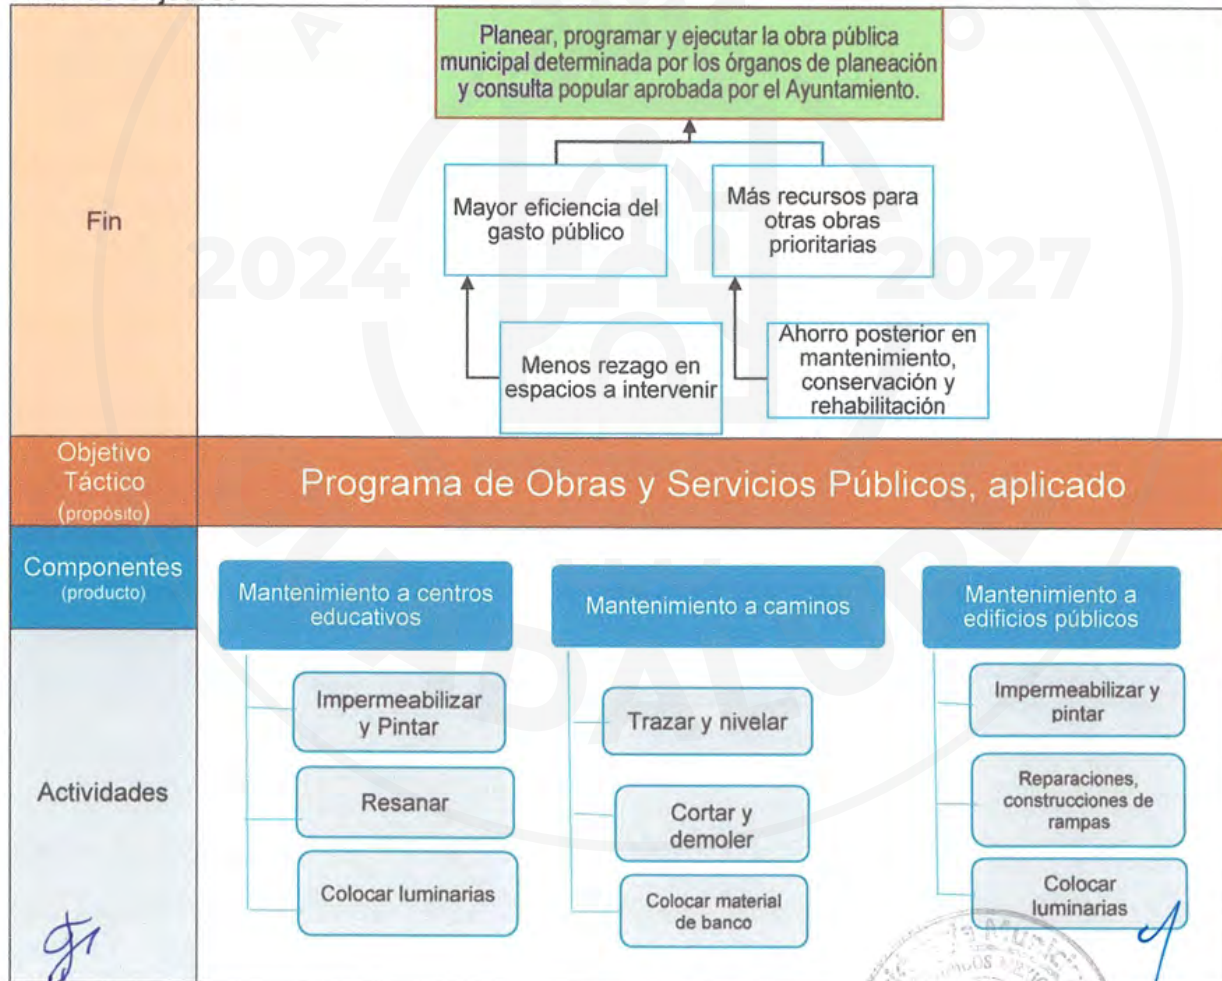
Fin

Planear, programar y ejecutar la obra pública municipal determinada por los órganos de planeación y consulta popular aprobada por el Ayuntamiento.

Mayor eficiencia del gasto público

Más recursos para otras obras prioritarias

Menos rezago en espacios a intervenir

Ahorro posterior en mantenimiento, conservación y rehabilitación

2024 2027

Objetivo Táctico (propósito)

Programa de Obras y Servicios Públicos, aplicado

Componentes (producto)

Mantenimiento a centros educativos

Mantenimiento a caminos

Mantenimiento a edificios públicos

Actividades

Impermeabilizar y Pintar

Resanar

Colocar luminarias

Trazar y nivelar

Cortar y demoler

Colocar material de banco

Impermeabilizar y pintar

Reparaciones, construcciones de rampas

Colocar luminarias